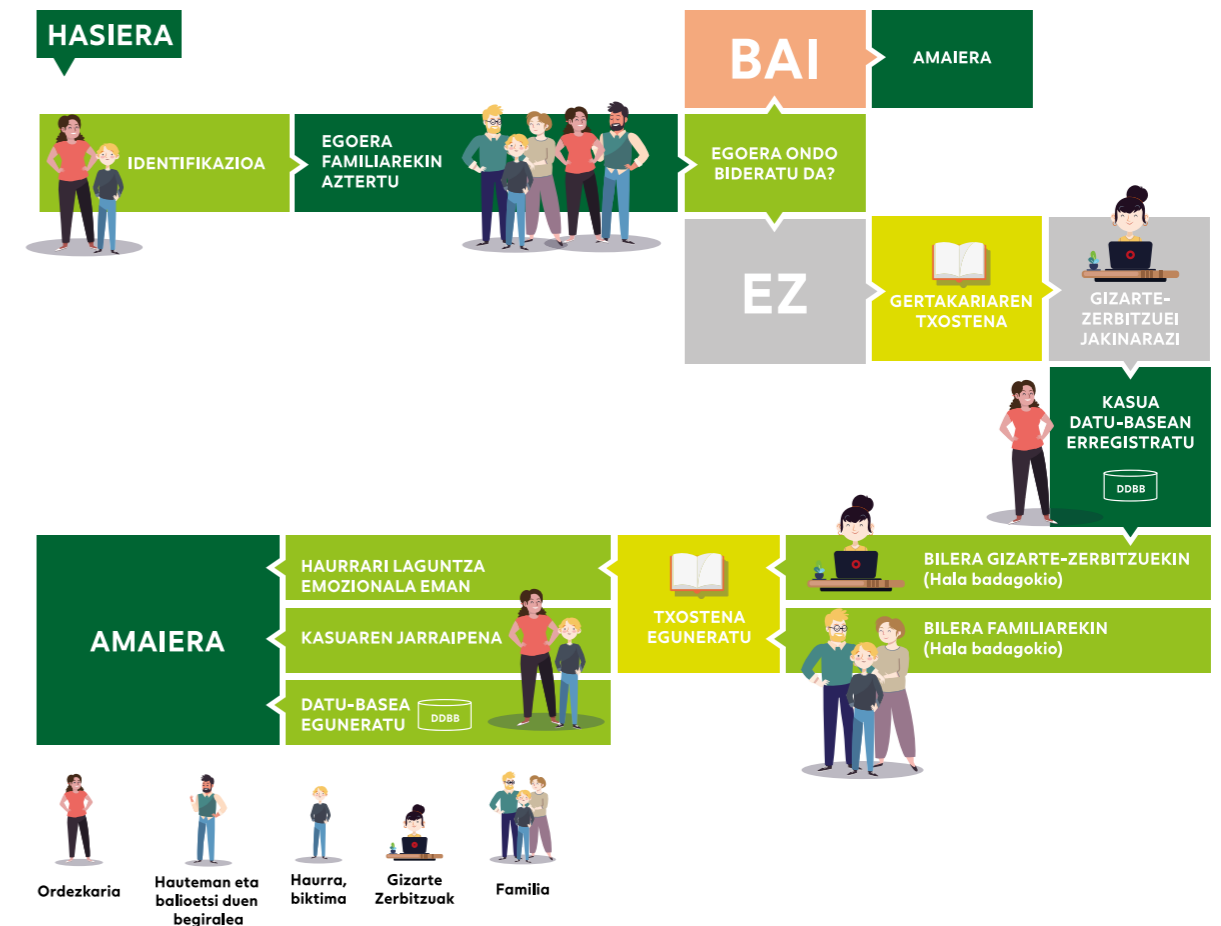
HASIERA

IDENTIFIKAZIOA

EGOERA FAMILIAREKIN AZTERTU

EGOERA ONDO BIDERATU DA?

BAI

AMAIERA

EZ

GERTAKARIAREN TXOSTENA

GIZARTE-ZERBITZUEI JAKINARAZI

KASUA DATU-BASEAN ERREGISTRATU

DDBB

BILERA GIZARTE-ZERBITZUEKIN (Hala badagokio)

BILERA FAMILIAREKIN (Hala badagokio)

TXOSTENA EGUNERATU

HAURRARI LAGUNTZA EMOZIONALA EMAN

KASUAREN JARRAIPENA

DATU-BASEA EGUNERATU

DDBB

AMAIERA

Ordezkaria

Hauteman eta balioetsi duen begiralea

Haurra, biktima

Gizarte Zerbitzuak

Familia